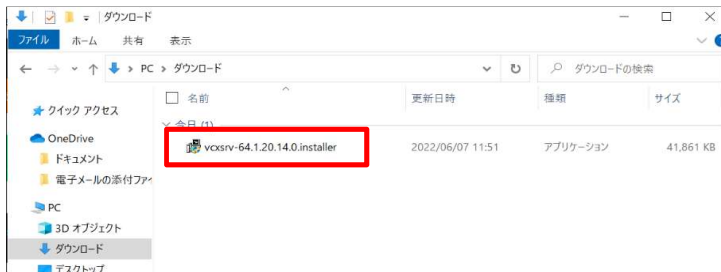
ダウンロード

ファイル ホーム 共有 表示

PC > ダウンロード

ダウンロードの検索

クイック アクセス
OneDrive
ドキュメント
電子メールの添付ファ
PC
3D オブジェクト
ダウンロード
デスクトップ

| 名前 | 更新日時 | 種類 | サイズ |
|---|---|---|---|
| 今日 (1) | | | |
| vcxsrv-64.1.20.14.0.installer | 2022/06/07 11:51 | アプリケーション | 41,861 KB |